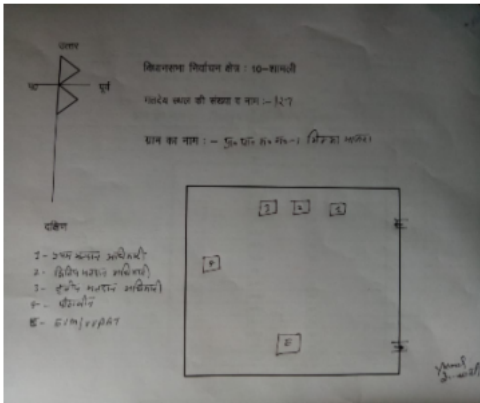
उत्तर

पश्चिम

पूर्व

दक्षिण

विधानसभा निर्वाचन क्षेत्र : 10-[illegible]

मतदेय स्थल की संख्या व नाम :- 127

स्थान का नाम :- प्रा० पा० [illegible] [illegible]

1

2

3

4

5

1- प्रथम मतदान अधिकारी
2- द्वितीय मतदान अधिकारी
3- तृतीय मतदान अधिकारी
4- पीठासीन
5- EVM/VVPAT

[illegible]